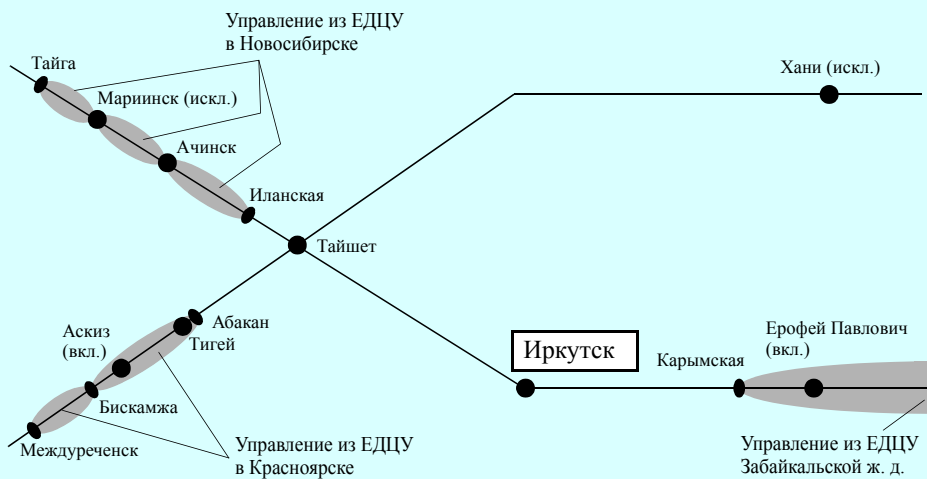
Управление из ЕДЦУ в Новосибирске

Тайга

Мариинск (искл.)

Ачинск

Иланская

Хани (искл.)

Тайшет

Абакан

Аскиз (вкл.)

Тигей

Бискамжа

Междуреченск

Управление из ЕДЦУ в Красноярске

Иркутск

Карымская

Ерофей Павлович (вкл.)

Управление из ЕДЦУ Забайкальской ж. д.